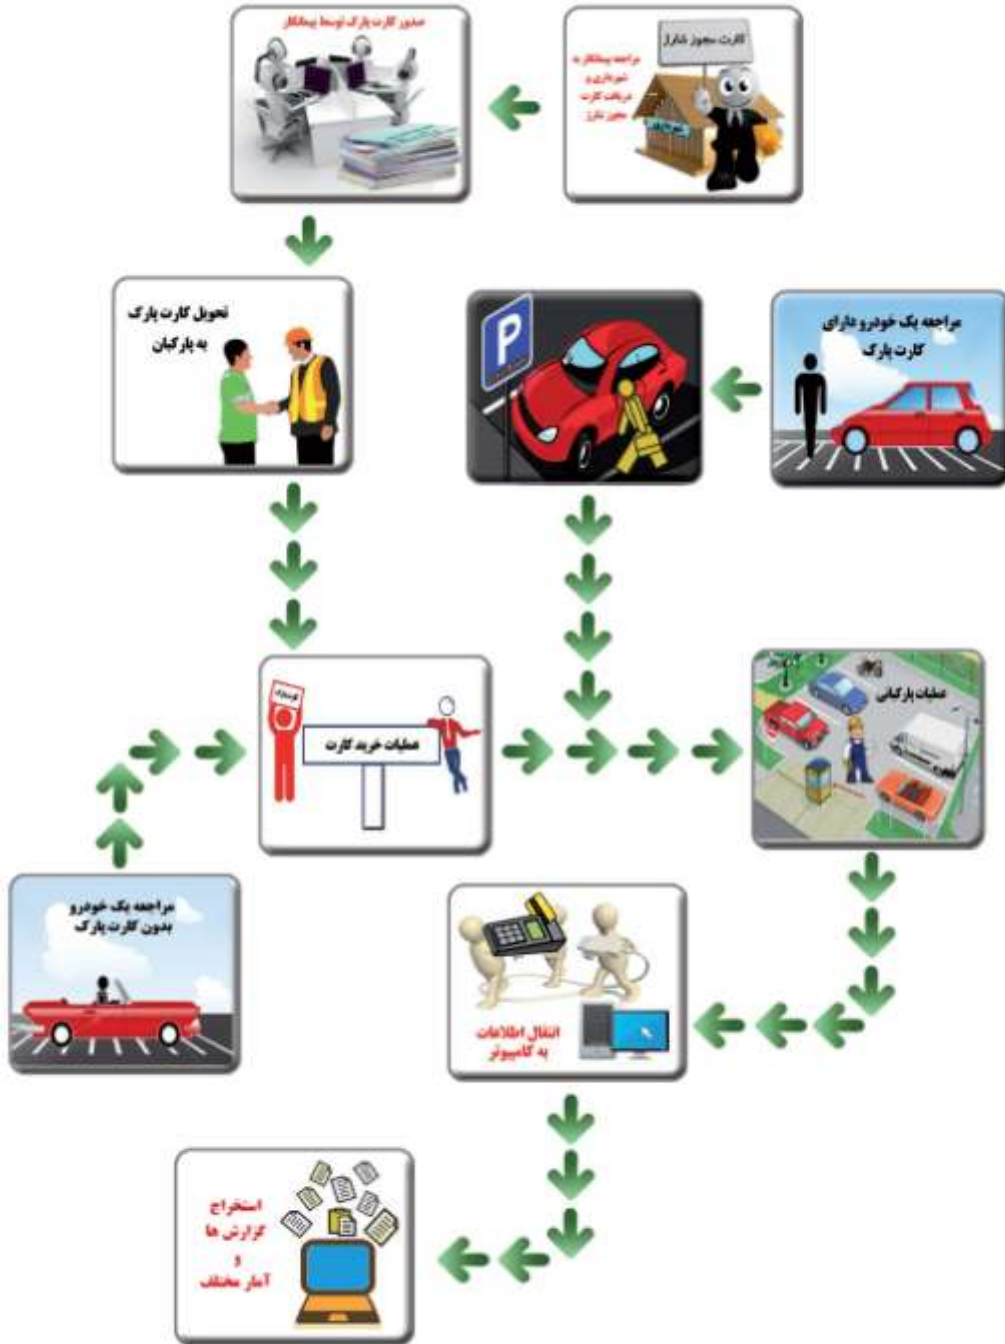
کارت مجوز شارژ

مراجعه پیمانکار به شهرداری و دریافت کارت مجوز شارژ

صدور کارت پارک توسط پیمانکار

مراجعه یک خودرو دارای کارت پارک

تحویل کارت پارک به پارکبان

P

عملیات خرید کارت

عملیات پارکبانی

مراجعه یک خودرو بدون کارت پارک

انتقال اطلاعات به کامپیوتر

استخراج گزارش ها و آمار مختلف